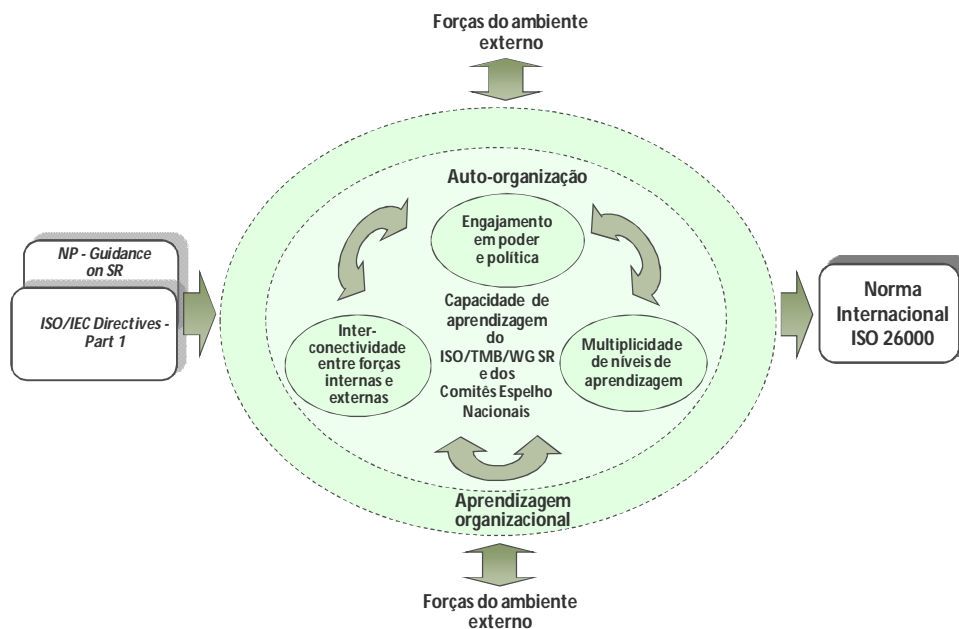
Forças do ambiente externo

NP - Guidance on SR

ISO/IEC Directives - Part 1

Auto-organização

Engajamento em poder e política

Inter-conectividade entre forças internas e externas

Capacidade de aprendizagem do ISO/TMB/WG SR e dos Comitês Espelho Nacionais

Multiplicidade de níveis de aprendizagem

Aprendizagem organizacional

Norma Internacional ISO 26000

Forças do ambiente externo